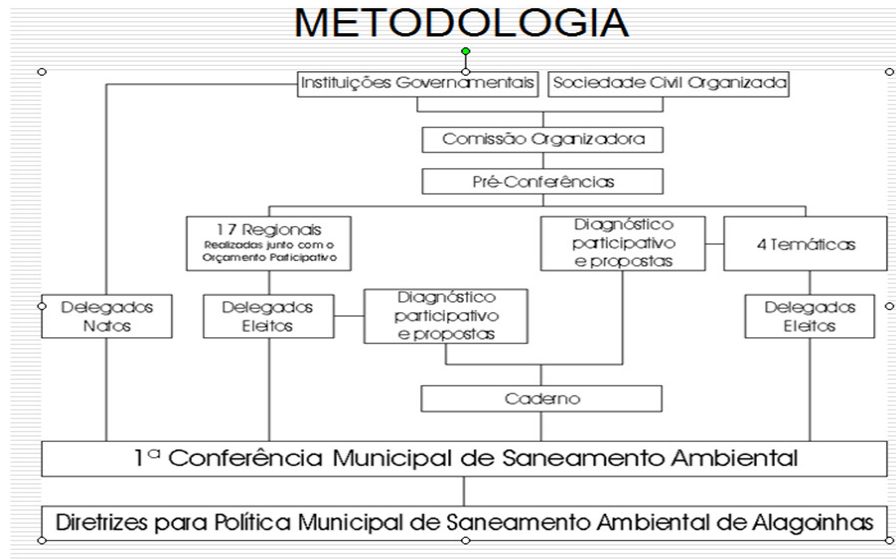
METODOLOGIA

Instituições Governamentais

Sociedade Civil Organizada

Comissão Organizadora

Pré-Conferências

17 Regionais
Realizadas junto com o Orçamento Participativo

Diagnóstico participativo e propostas

4 Temáticas

Delegados Natos

Delegados Eleitos

Diagnóstico participativo e propostas

Delegados Eleitos

Caderno

1ª Conferência Municipal de Saneamento Ambiental

Diretrizes para Política Municipal de Saneamento Ambiental de Alagoinhas